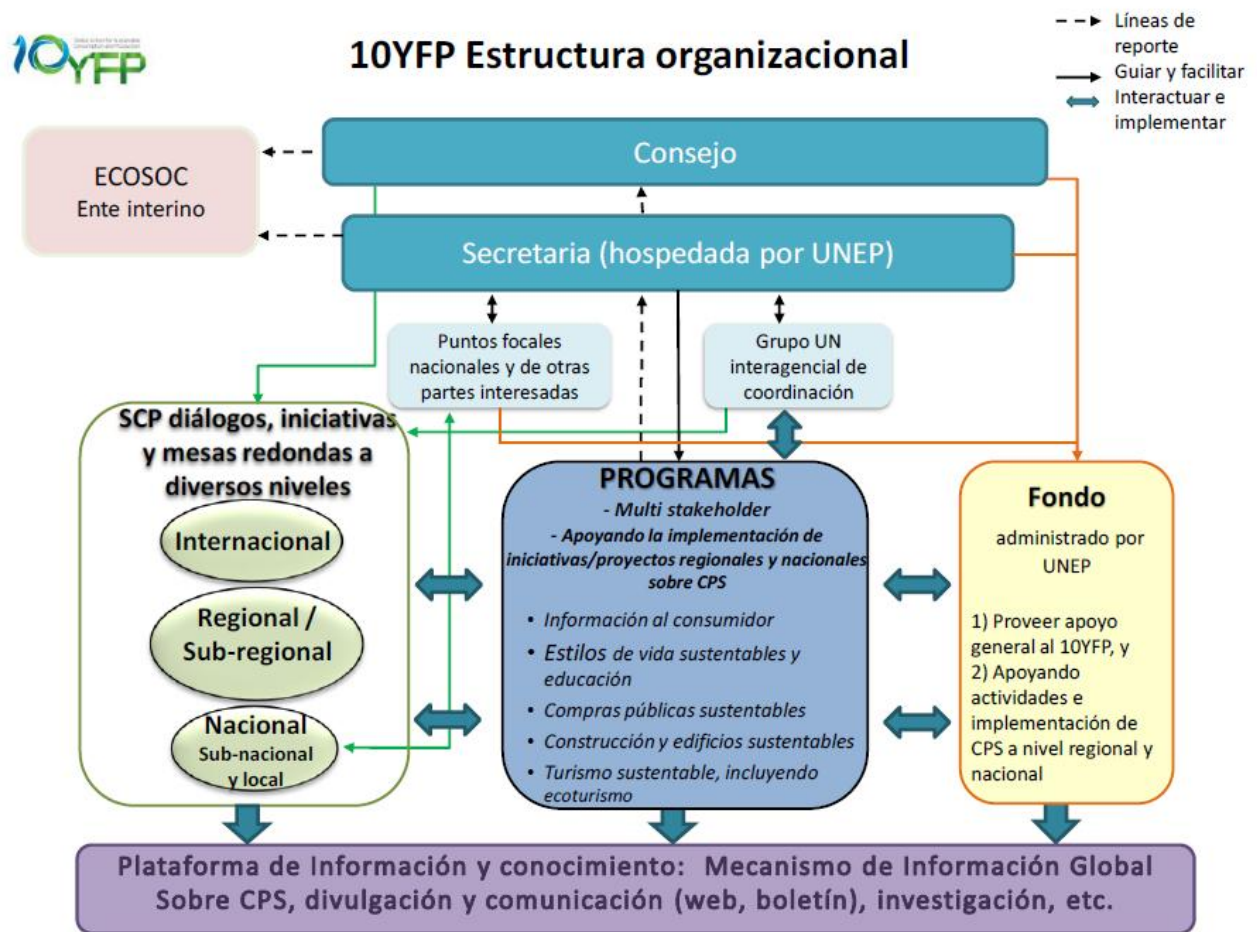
10YFP

10YFP Estructura organizacional

Líneas de reporte
Guiar y facilitar
Interactuar e implementar

ECOSOC
Ente interino

Consejo

Secretaria (hospedada por UNEP)

Puntos focales nacionales y de otras partes interesadas

Grupo UN interagencial de coordinación

SCP diálogos, iniciativas y mesas redondas a diversos niveles

Internacional

Regional / Sub-regional

Nacional
Sub-nacional y local

PROGRAMAS
- Multi stakeholder
- Apoyando la implementación de iniciativas/proyectos regionales y nacionales sobre CPS

• Información al consumidor
• Estilos de vida sustentables y educación
• Compras públicas sustentables
• Construcción y edificios sustentables
• Turismo sustentable, incluyendo ecoturismo

Fondo
administrado por UNEP

1) Proveer apoyo general al 10YFP, y
2) Apoyando actividades e implementación de CPS a nivel regional y nacional

Plataforma de Información y conocimiento: Mecanismo de Información Global Sobre CPS, divulgación y comunicación (web, boletín), investigación, etc.